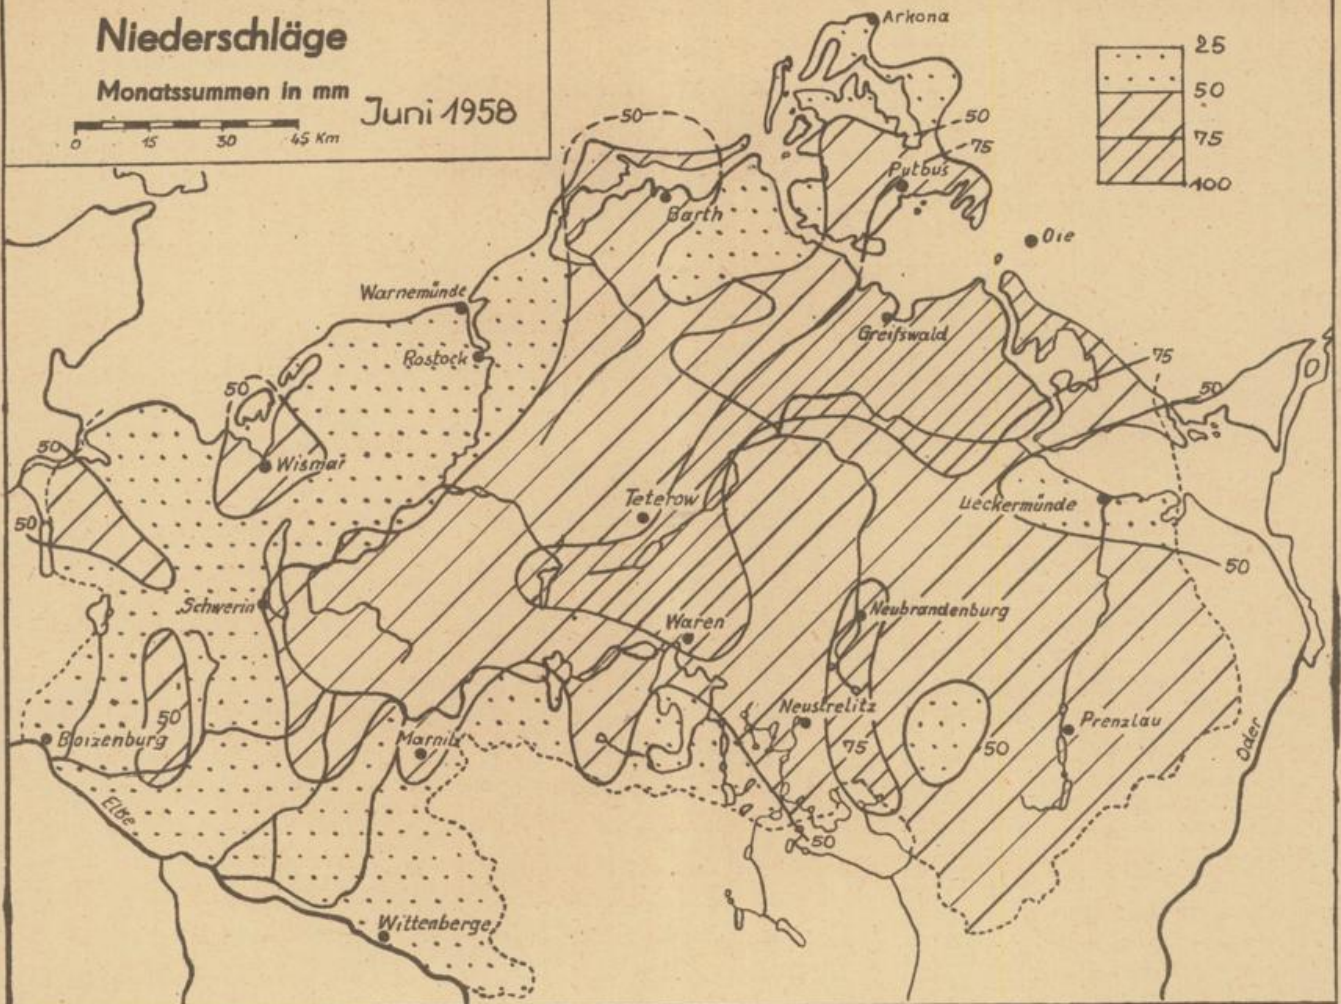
Niederschläge

Monatssummen in mm

Juni 1958

0 15 30 45 Km

25
50
75
100

Arkona
50
75
Putbus
Barth
50
Oie
Warnemünde
Rostock
Greifswald
75
50
50
Wismar
50
50
Teterow
Ueckermünde
50
Schwerin
Neubrandenburg
Waren
Neustrelitz
50
Prenzlau
50
75
50
Boizenburg
Marnitz
Oder
Elbe
50
Wittenberge